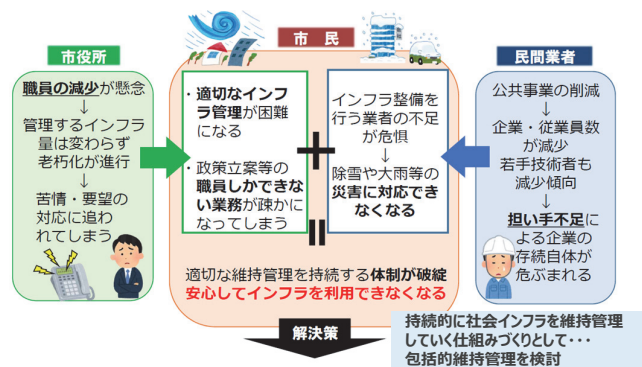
市役所

職員の減少が懸念
↓
管理するインフラ量は変わらず老朽化が進行
↓
苦情・要望の対応に追われてしまう

市 民

・適切なインフラ管理が困難になる

・政策立案等の職員しかできない業務が疎かになってしまう

＋

インフラ整備を行う業者の不足が危惧
↓
除雪や大雨等の災害に対応できなくなる

＝

適切な維持管理を持続する体制が破綻
安心してインフラを利用できなくなる

民間業者

公共事業の削減
↓
企業・従業員数が減少
若手技術者も減少傾向
↓
担い手不足による企業の存続自体が危ぶまれる

解決策

持続的に社会インフラを維持管理していく仕組みづくりとして・・・
包括的維持管理を検討